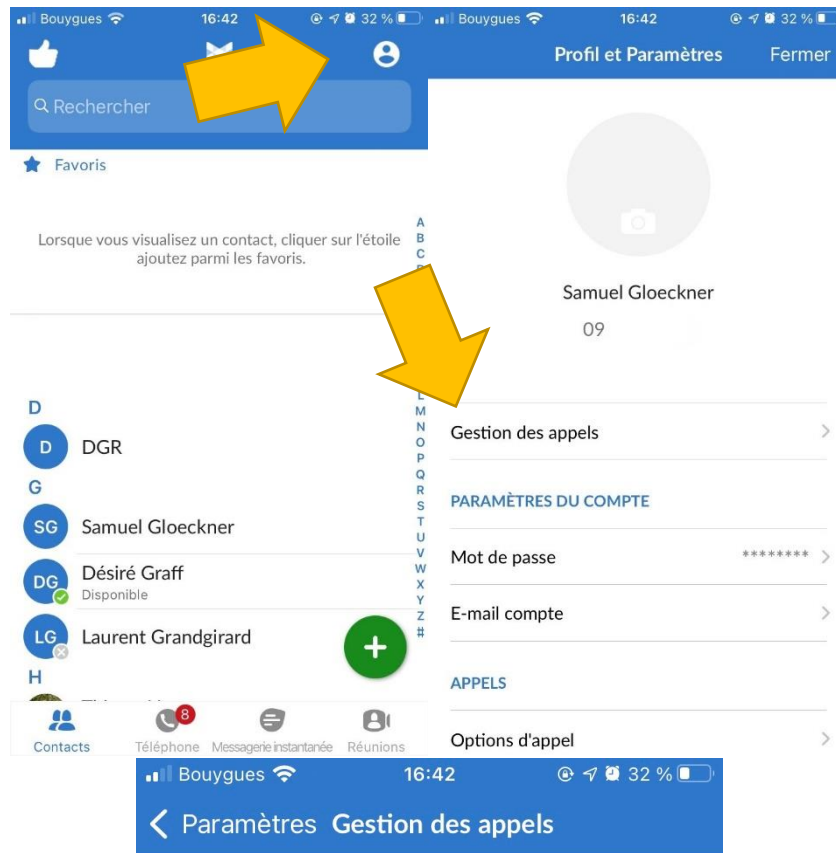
Bouygues 16:42 32 %

Rechercher

Favoris

Lorsque vous visualisez un contact, cliquer sur l'étoile ajoutez parmi les favoris.

A
B
C

L
M
N
O
P
Q
R
S
T
U
V
W
X
Y
Z
#

D

D DGR

G

SG Samuel Gloeckner

DG Désiré Graff
Disponible

LG Laurent Grandgirard

H

+

Contacts
8
Téléphone
Messagerie instantanée
Réunions

Bouygues 16:42 32 %

Profil et Paramètres Fermer

Samuel Gloeckner

09

Gestion des appels

PARAMÈTRES DU COMPTE

Mot de passe ********

E-mail compte

APPELS

Options d'appel

Bouygues 16:42 32 %

Paramètres Gestion des appels